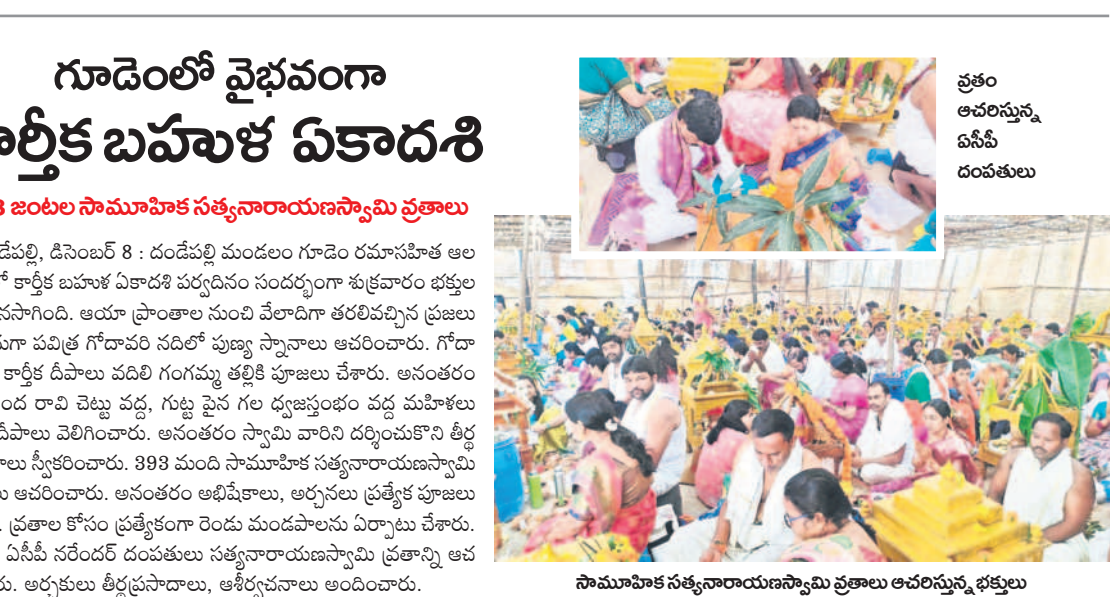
గూడెంలో వైభవంగా
ర్తీక బహుళ ఏకాదశి

3 జంటల సామూహిక సత్యనారాయణస్వామి వ్రతాలు

డేపల్లి, డిసెంబర్ 8 : దండేపల్లి మండలం గూడెం రమాసహిత ఆల
ో కార్తీక బహుళ ఏకాదశి పర్వదినం సందర్భంగా శుక్రవారం భక్తుల
నసాగింది. ఆయా ప్రాంతాల నుంచి వేలాదిగా తరలివచ్చిన ప్రజలు
ుగా పవిత్ర గోదావరి నదిలో పుణ్య స్నానాలు ఆచరించారు. గోదా
కార్తీక దీపాలు వదిలి గంగమ్మ తల్లికి పూజలు చేశారు. అనంతరం
ంద రావి చెట్టు వద్ద, గుట్ట పైన గల ధ్వజస్తంభం వద్ద మహిళలు
ీపాలు వెలిగించారు. అనంతరం స్వామి వారిని దర్శించుకొని తీర్థ
ాలు స్వీకరించారు. 393 మంది సామూహిక సత్యనారాయణస్వామి
ు ఆచరించారు. అనంతరం అభిషేకాలు, అర్చనలు ప్రత్యేక పూజలు
. వ్రతాల కోసం ప్రత్యేకంగా రెండు మండపాలను ఏర్పాటు చేశారు.
ఏసీపీ నరేందర్ దంపతులు సత్యనారాయణస్వామి వ్రతాన్ని ఆచ
ు. అర్చకులు తీర్థప్రసాదాలు, ఆశీర్వచనాలు అందించారు.

వ్రతం ఆచరిస్తున్న ఏసీపీ దంపతులు

సామూహిక సత్యనారాయణస్వామి వ్రతాలు ఆచరిస్తున్న భక్తులు